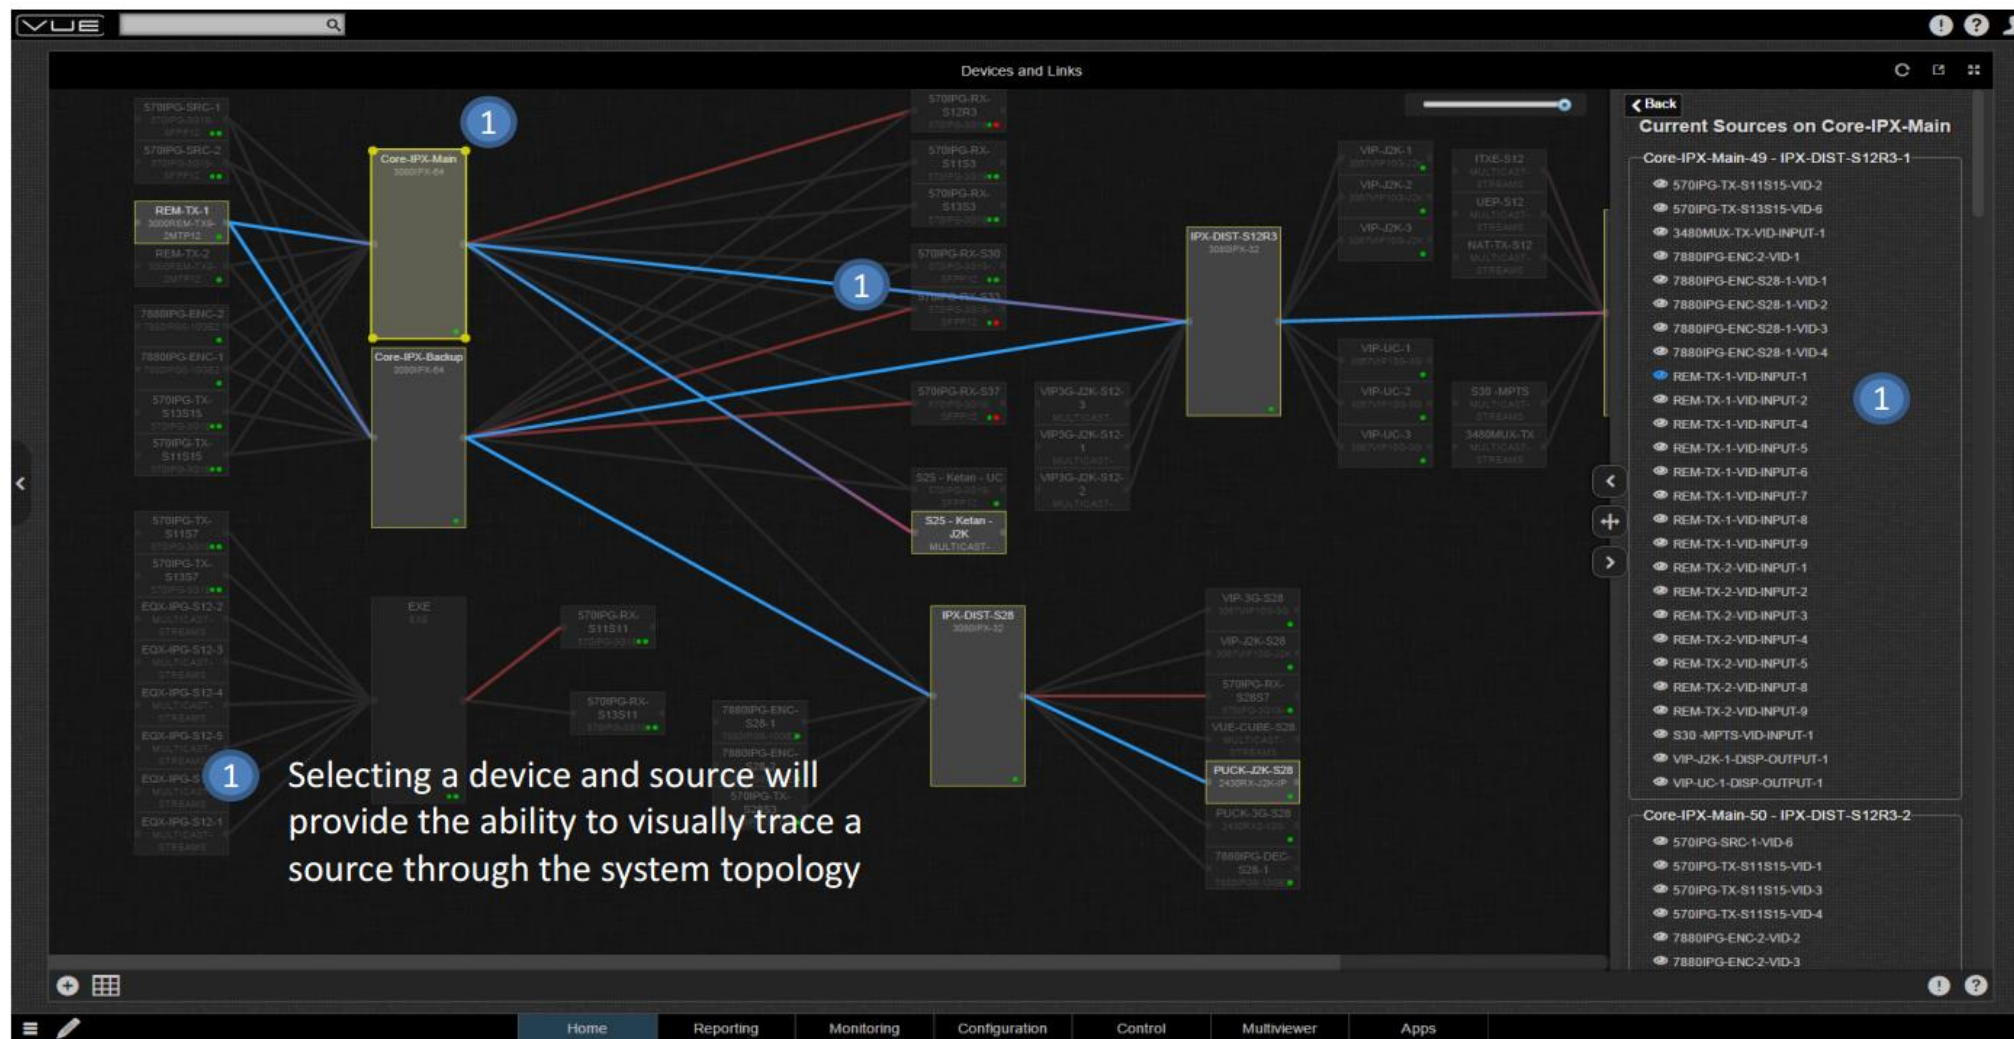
VUE

Devices and Links

570IPG-SRC-1
570IPG-SRC-2
REM-TX-1
REM-TX-2
7880IPG-ENC-2
7880IPG-ENC-1
570IPG-TX-S13S15
570IPG-TX-S11S15
570IPG-TX-S11S7
570IPG-TX-S13S7
EQX-IPG-S12-2
EQX-IPG-S12-3
EQX-IPG-S12-4
EQX-IPG-S12-5
EQX-IPG-S
EQX-IPG-S12-1

Core-IPX-Main
Core-IPX-Backup
EXE

1

570IPG-RX-S12R3
570IPG-RX-S11S3
570IPG-RX-S13S3
570IPG-RX-S30
570IPG-RX-S37
S25 - Ketan - UC
S25 - Ketan - J2K MULTICAST
VIP3G-J2K-S12-3
VIP3G-J2K-S12-1
VIP3G-J2K-S12-2
570IPG-RX-S11S11
570IPG-RX-S13S11
7880IPG-ENC-S28-1
7880IPG-ENC-
570IPG-TX-

1

IPX-DIST-S12R3
IPX-DIST-S28

VIP-J2K-1
VIP-J2K-2
VIP-J2K-3
VIP-UC-1
VIP-UC-2
VIP-UC-3
ITXE-S12
UEP-S12
NAT-TX-S12
S30 -MPTS
3480MUX-TX
VIP-3G-S28
VIP-J2K-S28
570IPG-RX-S28S7
VUE-CUBE-S28
PUCK-J2K-S28
PUCK-3G-S28
7880IPG-DEC-S28-1

1 Selecting a device and source will provide the ability to visually trace a source through the system topology

Back
Current Sources on Core-IPX-Main
Core-IPX-Main-49 - IPX-DIST-S12R3-1
570IPG-TX-S11S15-VID-2
570IPG-TX-S13S15-VID-6
3480MUX-TX-VID-INPUT-1
7880IPG-ENC-2-VID-1
7880IPG-ENC-S28-1-VID-1
7880IPG-ENC-S28-1-VID-2
7880IPG-ENC-S28-1-VID-3
7880IPG-ENC-S28-1-VID-4
REM-TX-1-VID-INPUT-1
REM-TX-1-VID-INPUT-2
REM-TX-1-VID-INPUT-4
REM-TX-1-VID-INPUT-5
REM-TX-1-VID-INPUT-6
REM-TX-1-VID-INPUT-7
REM-TX-1-VID-INPUT-8
REM-TX-1-VID-INPUT-9
REM-TX-2-VID-INPUT-1
REM-TX-2-VID-INPUT-2
REM-TX-2-VID-INPUT-3
REM-TX-2-VID-INPUT-4
REM-TX-2-VID-INPUT-5
REM-TX-2-VID-INPUT-8
REM-TX-2-VID-INPUT-9
S30 -MPTS-VID-INPUT-1
VIP-J2K-1-DISP-OUTPUT-1
VIP-UC-1-DISP-OUTPUT-1
Core-IPX-Main-50 - IPX-DIST-S12R3-2
570IPG-SRC-1-VID-6
570IPG-TX-S11S15-VID-1
570IPG-TX-S11S15-VID-3
570IPG-TX-S11S15-VID-4
7880IPG-ENC-2-VID-2
7880IPG-ENC-2-VID-3

1

Home Reporting Monitoring Configuration Control Multiviewer Apps